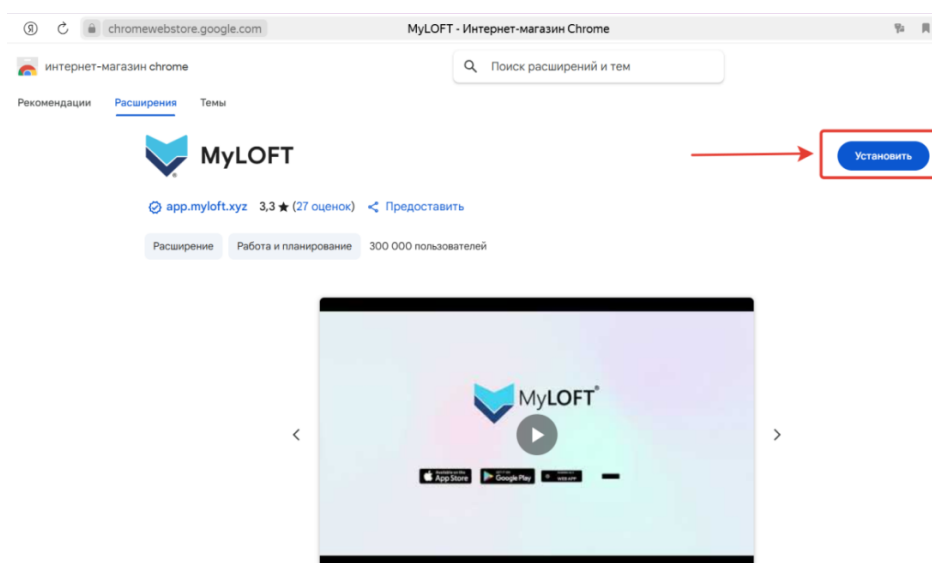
chromewebstore.google.com

MyLOFT - Интернет-магазин Chrome

интернет-магазин chrome

Поиск расширений и тем

Рекомендации Расширения Темы

MyLOFT

Установить

app.myloft.xyz 3,3 ★ (27 оценок) Предоставить

Расширение Работа и планирование 300 000 пользователей

MyLOFT®

App Store Google Play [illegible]